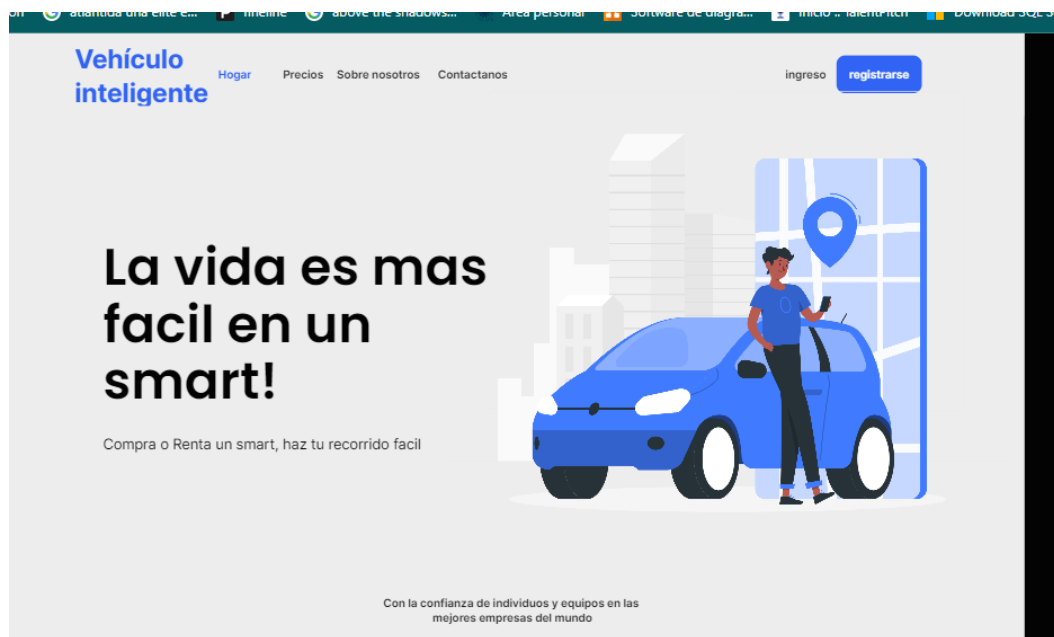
on atlantida una elite e... timeline above the shadows... Área personal Software de diagra... Inicio :: TalentPitch Download SQL S

Vehículo inteligente

Hogar Precios Sobre nosotros Contactanos

ingreso registrarse

La vida es mas facil en un smart!

Compra o Renta un smart, haz tu recorrido facil

Con la confianza de individuos y equipos en las mejores empresas del mundo